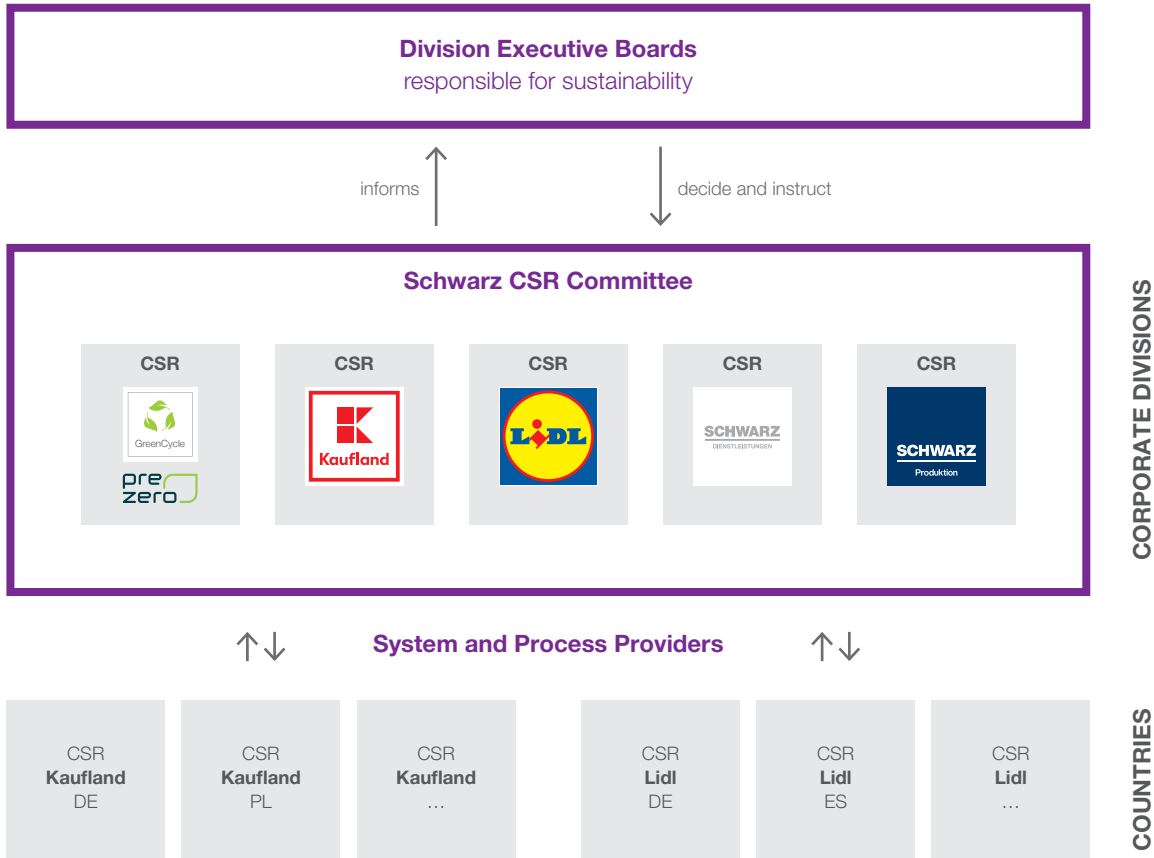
Division Executive Boards
responsible for sustainability

informs

decide and instruct

Schwarz CSR Committee

CSR
GreenCycle
pre zero

CSR
Kaufland

CSR
LIDL

CSR
SCHWARZ
DIENSTLEISTUNGEN

CSR
SCHWARZ
Produktion

CORPORATE DIVISIONS

System and Process Providers

CSR
Kaufland
DE

CSR
Kaufland
PL

CSR
Kaufland
...

CSR
Lidl
DE

CSR
Lidl
ES

CSR
Lidl
...

COUNTRIES